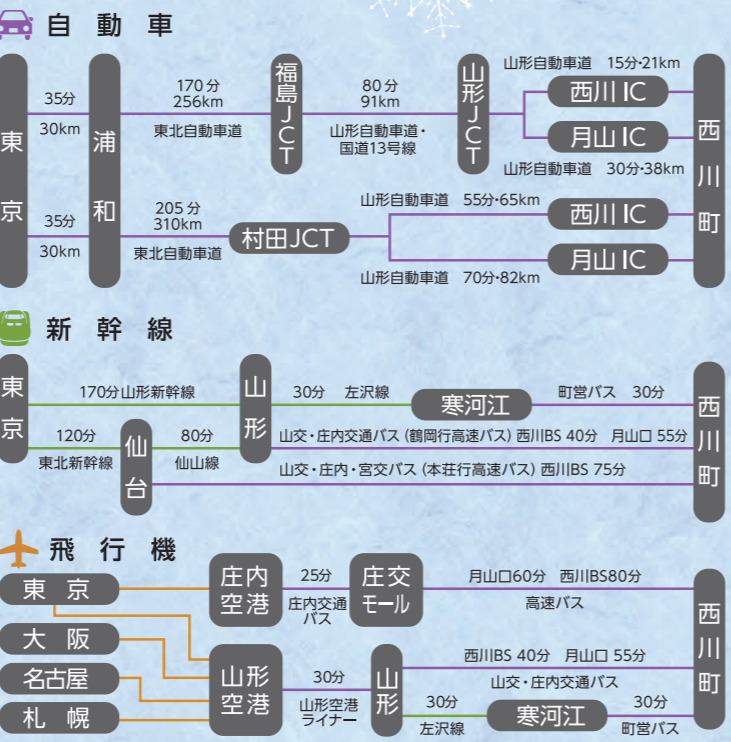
自 動 車

東京

35分
30km

浦和

170分
256km
東北自動車道

福島JCT

80分
91km
山形自動車道・国道13号線

山形JCT

山形自動車道　15分・21km
西川IC
月山IC
山形自動車道　30分・38km

35分
30km

205分
310km
東北自動車道

村田JCT

山形自動車道　55分・65km
西川IC
月山IC
山形自動車道　70分・82km

西川町

新 幹 線

東京

170分 山形新幹線

120分
東北新幹線

仙台

80分
仙山線

山形

30分　左沢線

寒河江

町営バス　30分

山交・庄内交通バス（鶴岡行高速バス）西川BS 40分　月山口 55分

山交・庄内・宮交バス（本荘行高速バス）西川BS 75分

西川町

飛 行 機

東京
大阪
名古屋
札幌

庄内空港

25分
庄内交通バス

庄交モール

月山口60分　西川BS80分
高速バス

山形空港

30分
山形空港ライナー

山形

西川BS 40分　月山口 55分
山交・庄内交通バス

30分
左沢線

寒河江

30分
町営バス

西川町